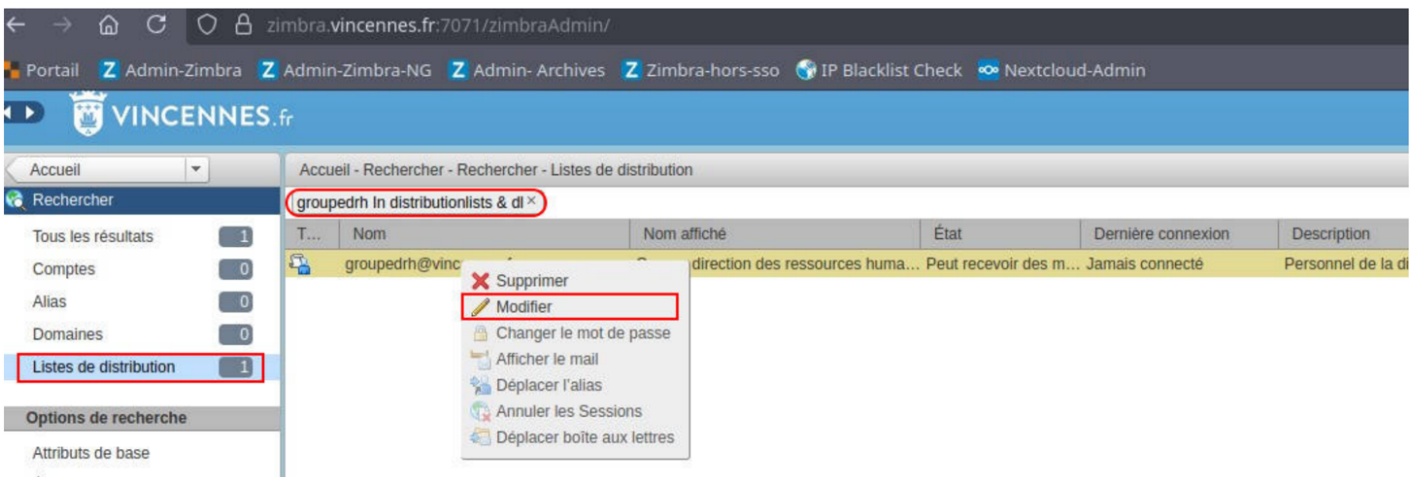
zimbra.vincennes.fr:7071/zimbraAdmin/

Portail  Admin-Zimbra  Admin-Zimbra-NG  Admin- Archives  Zimbra-hors-sso  IP Blacklist Check  Nextcloud-Admin

VINCENNES.fr

Accueil

Rechercher

Tous les résultats 1
Comptes 0
Alias 0
Domaines 0
Listes de distribution 1

Options de recherche

Attributs de base

Accueil - Rechercher - Rechercher - Listes de distribution

groupedrh In distributionlists & dl ×

| T... | Nom | Nom affiché | État | Dernière connexion | Description |
|---|---|---|---|---|---|
| | groupedrh@vinc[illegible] | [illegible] direction des ressources huma… | Peut recevoir des m… | Jamais connecté | Personnel de la di |

Supprimer
Modifier
Changer le mot de passe
Afficher le mail
Déplacer l'alias
Annuler les Sessions
Déplacer boîte aux lettres